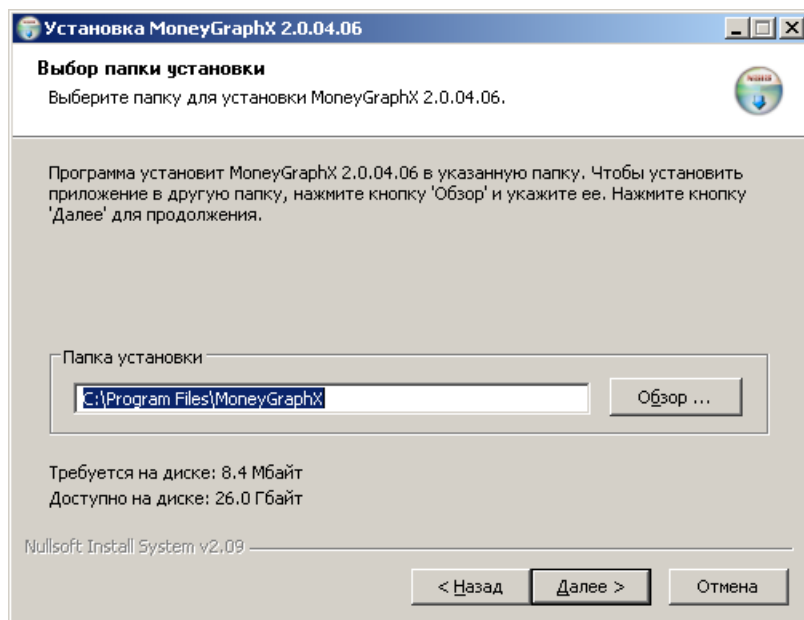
Установка MoneyGraphX 2.0.04.06

Выбор папки установки
Выберите папку для установки MoneyGraphX 2.0.04.06.

Программа установит MoneyGraphX 2.0.04.06 в указанную папку. Чтобы установить приложение в другую папку, нажмите кнопку 'Обзор' и укажите ее. Нажмите кнопку 'Далее' для продолжения.

Папка установки
C:\Program Files\MoneyGraphX
Обзор ...

Требуется на диске: 8.4 Мбайт
Доступно на диске: 26.0 Гбайт

Nullsoft Install System v2.09

< Назад
Далее >
Отмена